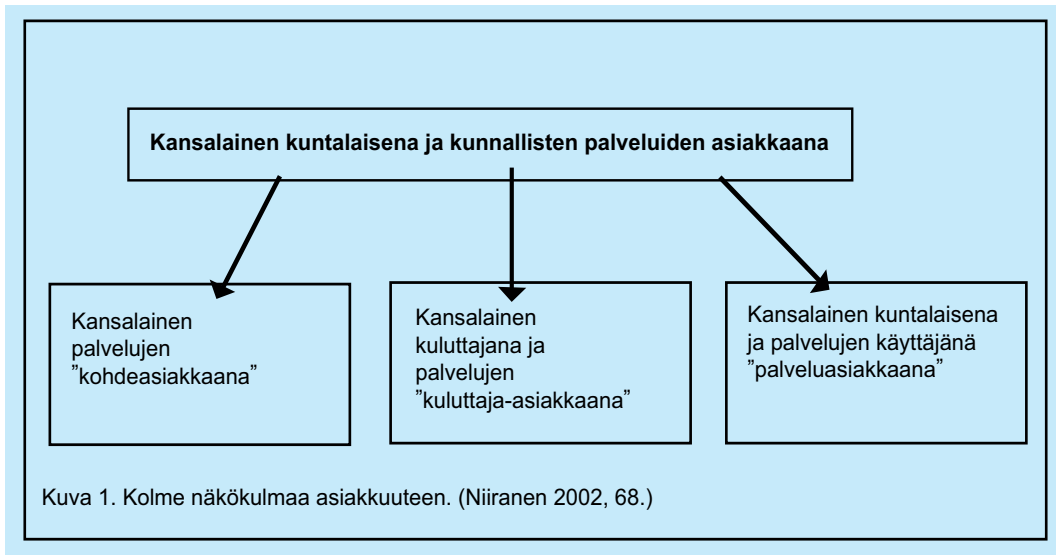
Kansalainen kuntalaisena ja kunnallisten palveluiden asiakkaana

Kansalainen palvelujen ”kohdeasiakkaana”

Kansalainen kuluttajana ja palvelujen ”kuluttaja-asiakkaana”

Kansalainen kuntalaisena ja palvelujen käyttäjänä ”palveluasiakkaana”

Kuva 1. Kolme näkökulmaa asiakkuuteen. (Niiranen 2002, 68.)